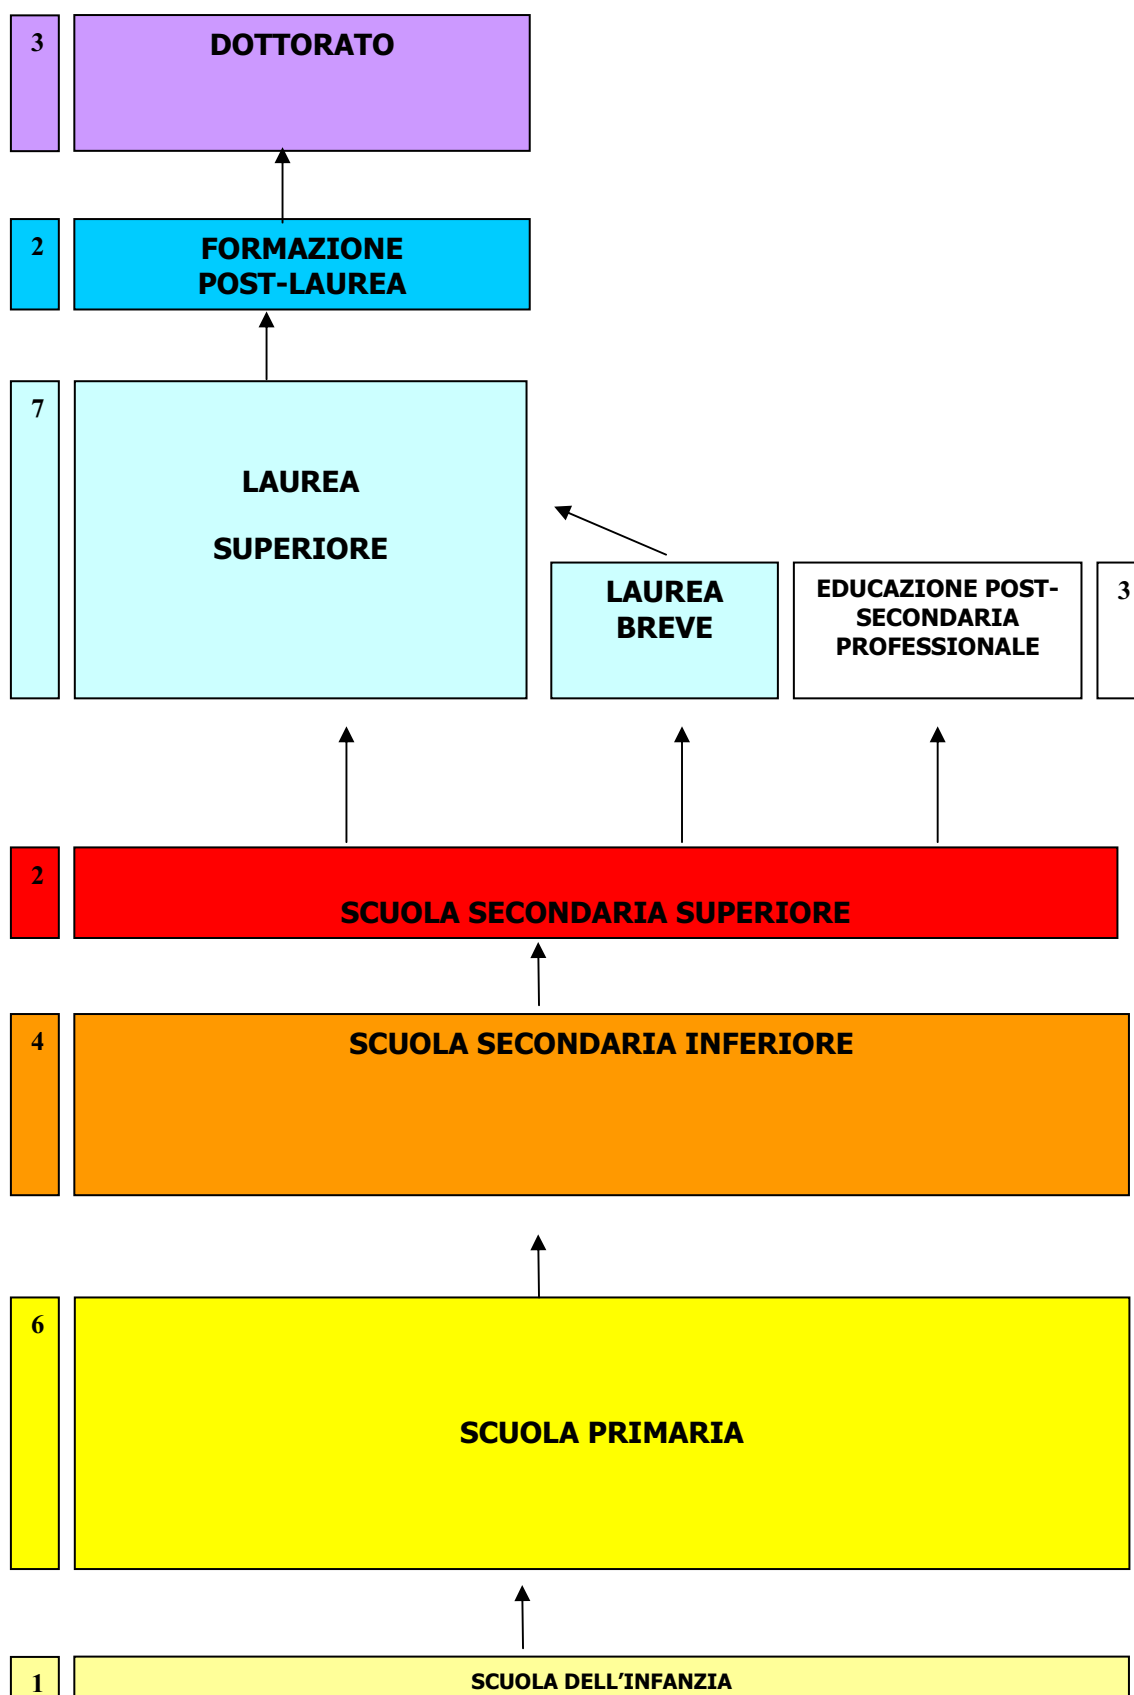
3

DOTTORATO

2

FORMAZIONE POST-LAUREA

7

LAUREA

SUPERIORE

LAUREA BREVE

EDUCAZIONE POST-SECONDARIA PROFESSIONALE

3

2

SCUOLA SECONDARIA SUPERIORE

4

SCUOLA SECONDARIA INFERIORE

6

SCUOLA PRIMARIA

1

SCUOLA DELL'INFANZIA